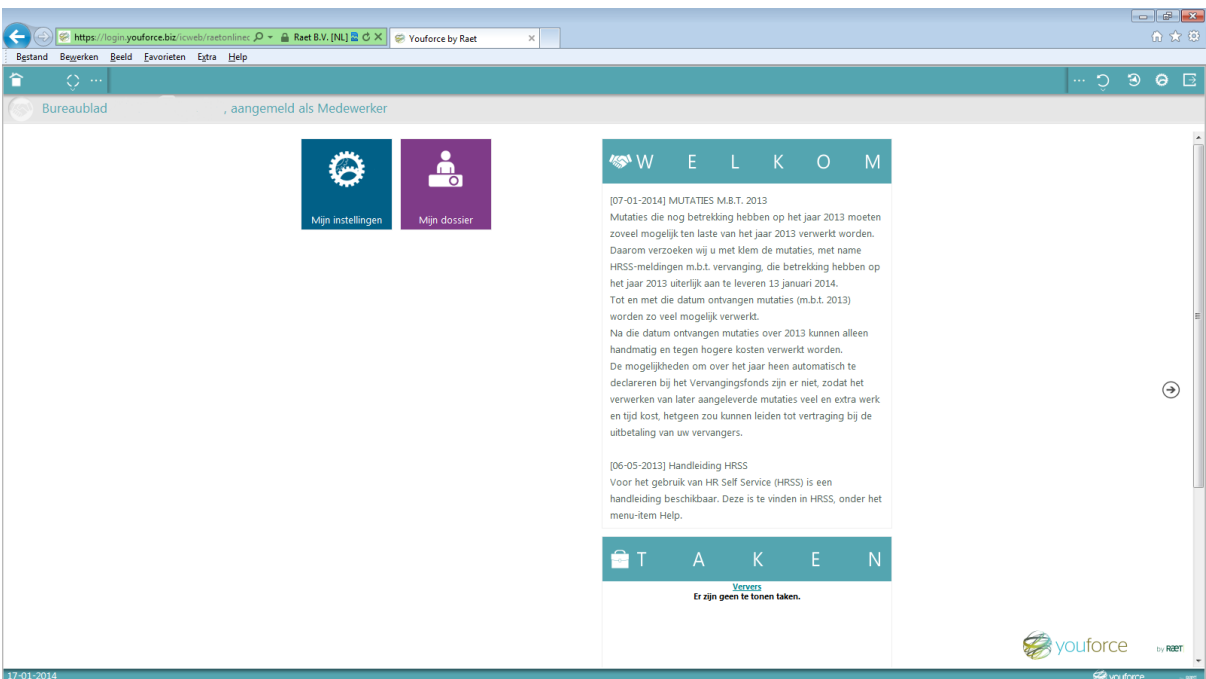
https://login.youforce.biz/icweb/raetonlinec Raet B.V. [NL] Youforce by Raet

Bestand Bewerken Beeld Favorieten Extra Help

Bureaublad , aangemeld als Medewerker

Mijn instellingen

Mijn dossier

W E L K O M

[07-01-2014] MUTATIES M.B.T. 2013
Mutaties die nog betrekking hebben op het jaar 2013 moeten zoveel mogelijk ten laste van het jaar 2013 verwerkt worden.
Daarom verzoeken wij u met klem de mutaties, met name HRSS-meldingen m.b.t. vervanging, die betrekking hebben op het jaar 2013 uiterlijk aan te leveren 13 januari 2014.
Tot en met die datum ontvangen mutaties (m.b.t. 2013) worden zo veel mogelijk verwerkt.
Na die datum ontvangen mutaties over 2013 kunnen alleen handmatig en tegen hogere kosten verwerkt worden.
De mogelijkheden om over het jaar heen automatisch te declareren bij het Vervangingsfonds zijn er niet, zodat het verwerken van later aangeleverde mutaties veel en extra werk en tijd kost, hetgeen zou kunnen leiden tot vertraging bij de uitbetaling van uw vervangers.

[06-05-2013] Handleiding HRSS
Voor het gebruik van HR Self Service (HRSS) is een handleiding beschikbaar. Deze is te vinden in HRSS, onder het menu-item Help.

T A K E N

Ververs
Er zijn geen te tonen taken.

youforce by Raet

17-01-2014

youforce